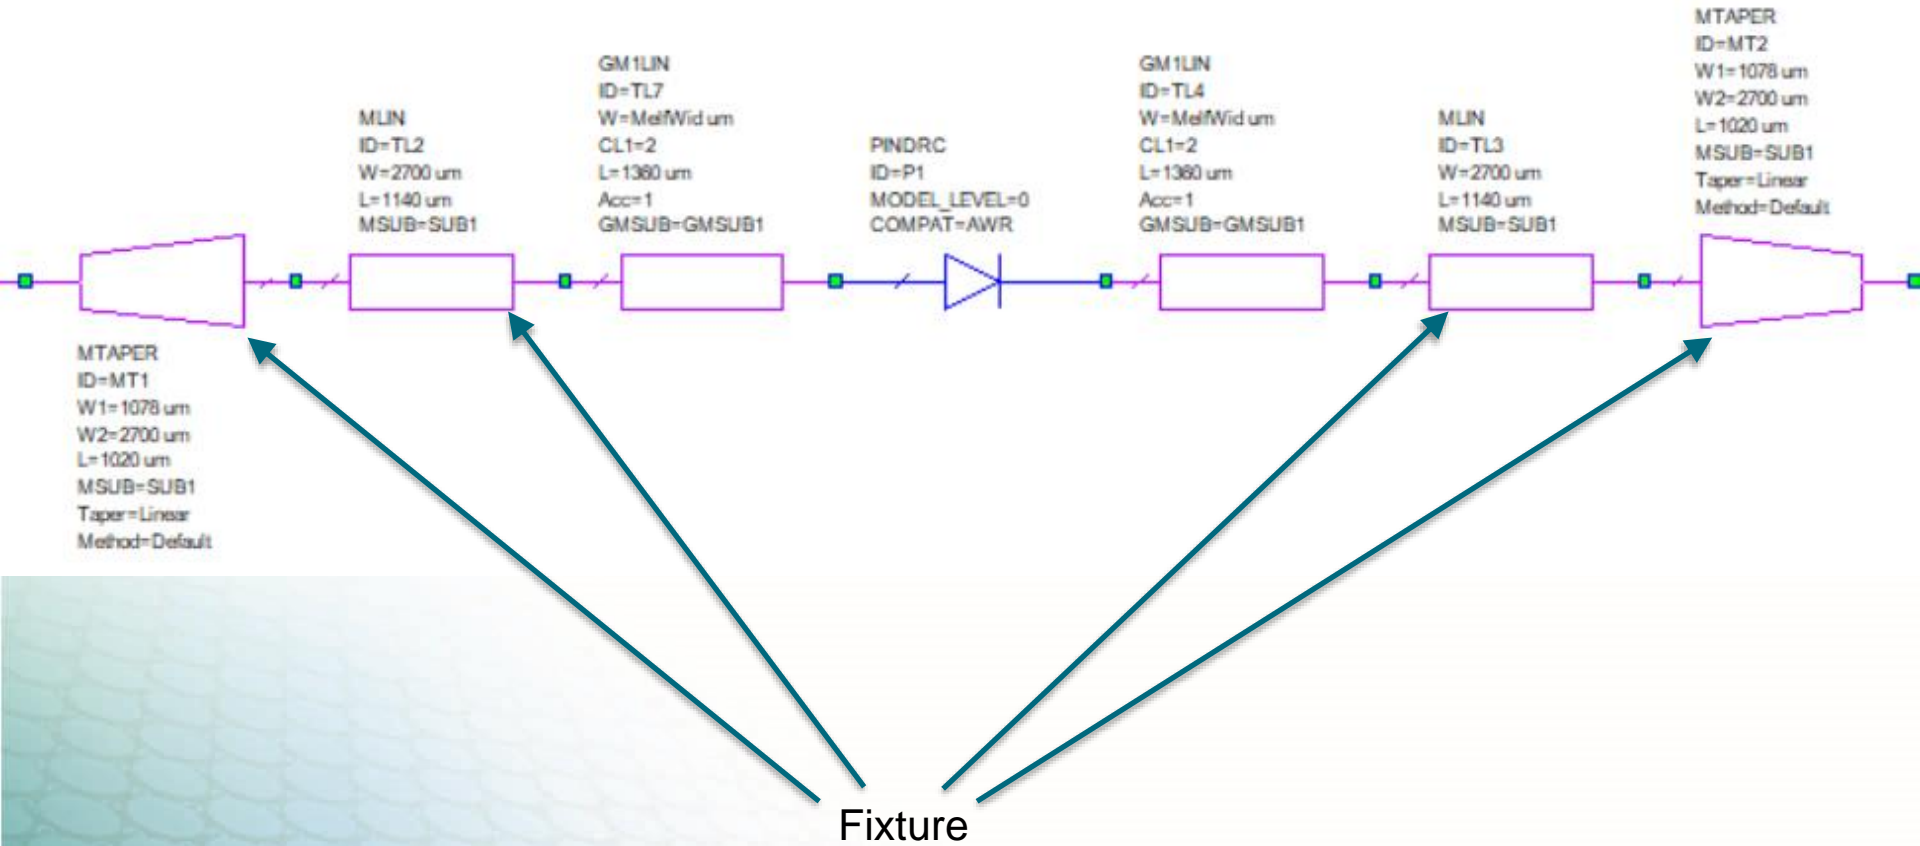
MTAPER
ID=MT2
W1=1078 um
W2=2700 um
L=1020 um
MSUB=SUB1
Taper=Linear
Method=Default

MLIN
ID=TL2
W=2700 um
L=1140 um
MSUB=SUB1

GM1LIN
ID=TL7
W=MelfWid um
CL1=2
L=1360 um
Acc=1
GMSUB=GMSUB1

PINDRC
ID=P1
MODEL_LEVEL=0
COMPAT=AWR

GM1LIN
ID=TL4
W=MelfWid um
CL1=2
L=1360 um
Acc=1
GMSUB=GMSUB1

MLIN
ID=TL3
W=2700 um
L=1140 um
MSUB=SUB1

MTAPER
ID=MT1
W1=1078 um
W2=2700 um
L=1020 um
MSUB=SUB1
Taper=Linear
Method=Default

Fixture